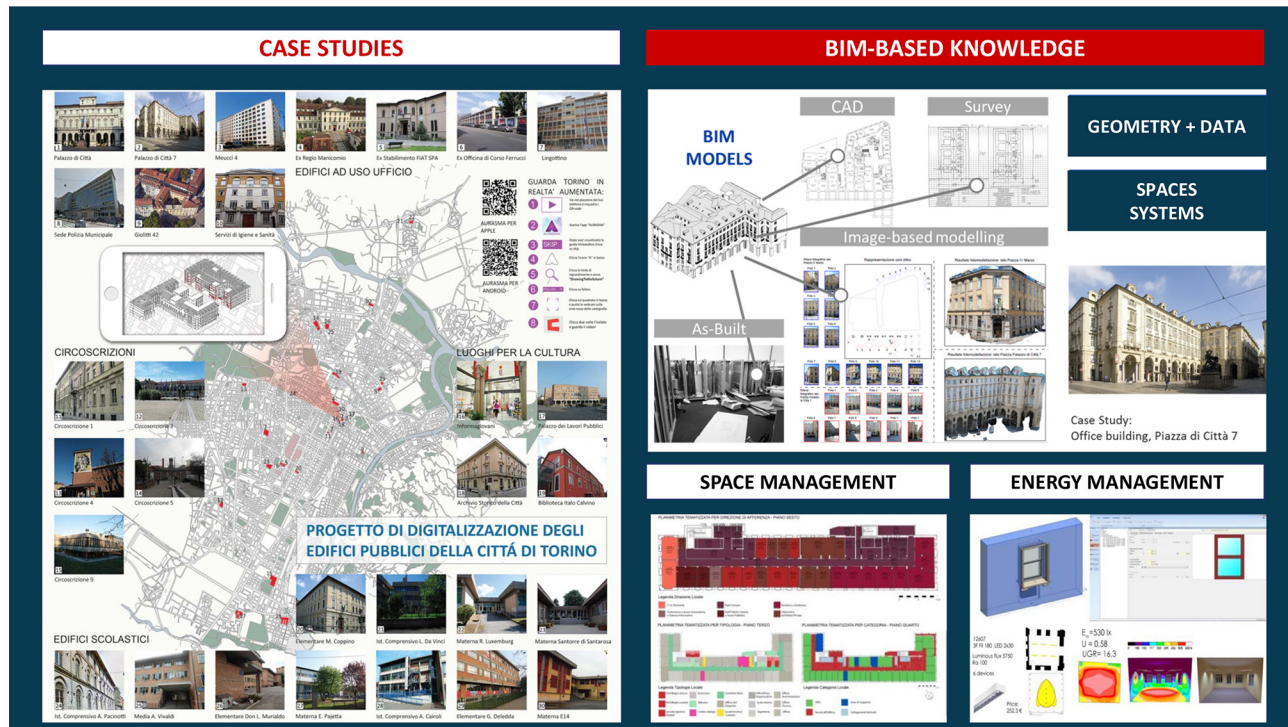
CASE STUDIES

1 Palazzo di Città
2 Palazzo di Città 7
3 Meucci 4
4 Ex Regio Manicomio
5 Ex Stabilimento FIAT SPA
6 Ex Officina di Corso Ferrucci
7 Lingottino
8 Sede Polizia Municipale
9 Giolitti 42
10 Servizi di Igiene e Sanità

EDIFICI AD USO UFFICIO

GUARDA TORINO IN REALTA' AUMENTATA:

AURASMA PER APPLE

AURASMA PER ANDROID

SKIP

CIRCOSCRIZIONI

11 Circoscrizione 1
12 Circoscrizione 3
13 Circoscrizione 4
14 Circoscrizione 5
15 Circoscrizione 9

LUOGHI PER LA CULTURA

16 Informagiovani
17 Palazzo dei Lavori Pubblici
18 Archivio Storico della Città
19 Biblioteca Italo Calvino

PROGETTO DI DIGITALIZZAZIONE DEGLI EDIFICI PUBBLICI DELLA CITTÁ DI TORINO

EDIFICI SCOLASTICI

Elementare M. Coppino
Ist. Comprensivo L. Da Vinci
Materna R. Luxemburg
Materna Santorre di Santarosa
Ist. Comprensivo A. Pacinotti
Media A. Vivaldi
Elementare Don L. Murialdo
Materna E. Pajetta
Ist. Comprensivo A. Caioli
Elementare G. Deledda
Materna E14

BIM-BASED KNOWLEDGE

BIM MODELS

CAD

Survey

Image-based modelling

As-Built

GEOMETRY + DATA

SPACES SYSTEMS

Case Study:
Office building, Piazza di Città 7

SPACE MANAGEMENT

ENERGY MANAGEMENT

$E_m$=530 lx
U = 0.58
UGR= 16.3

6 devices

Price: 252.3 €